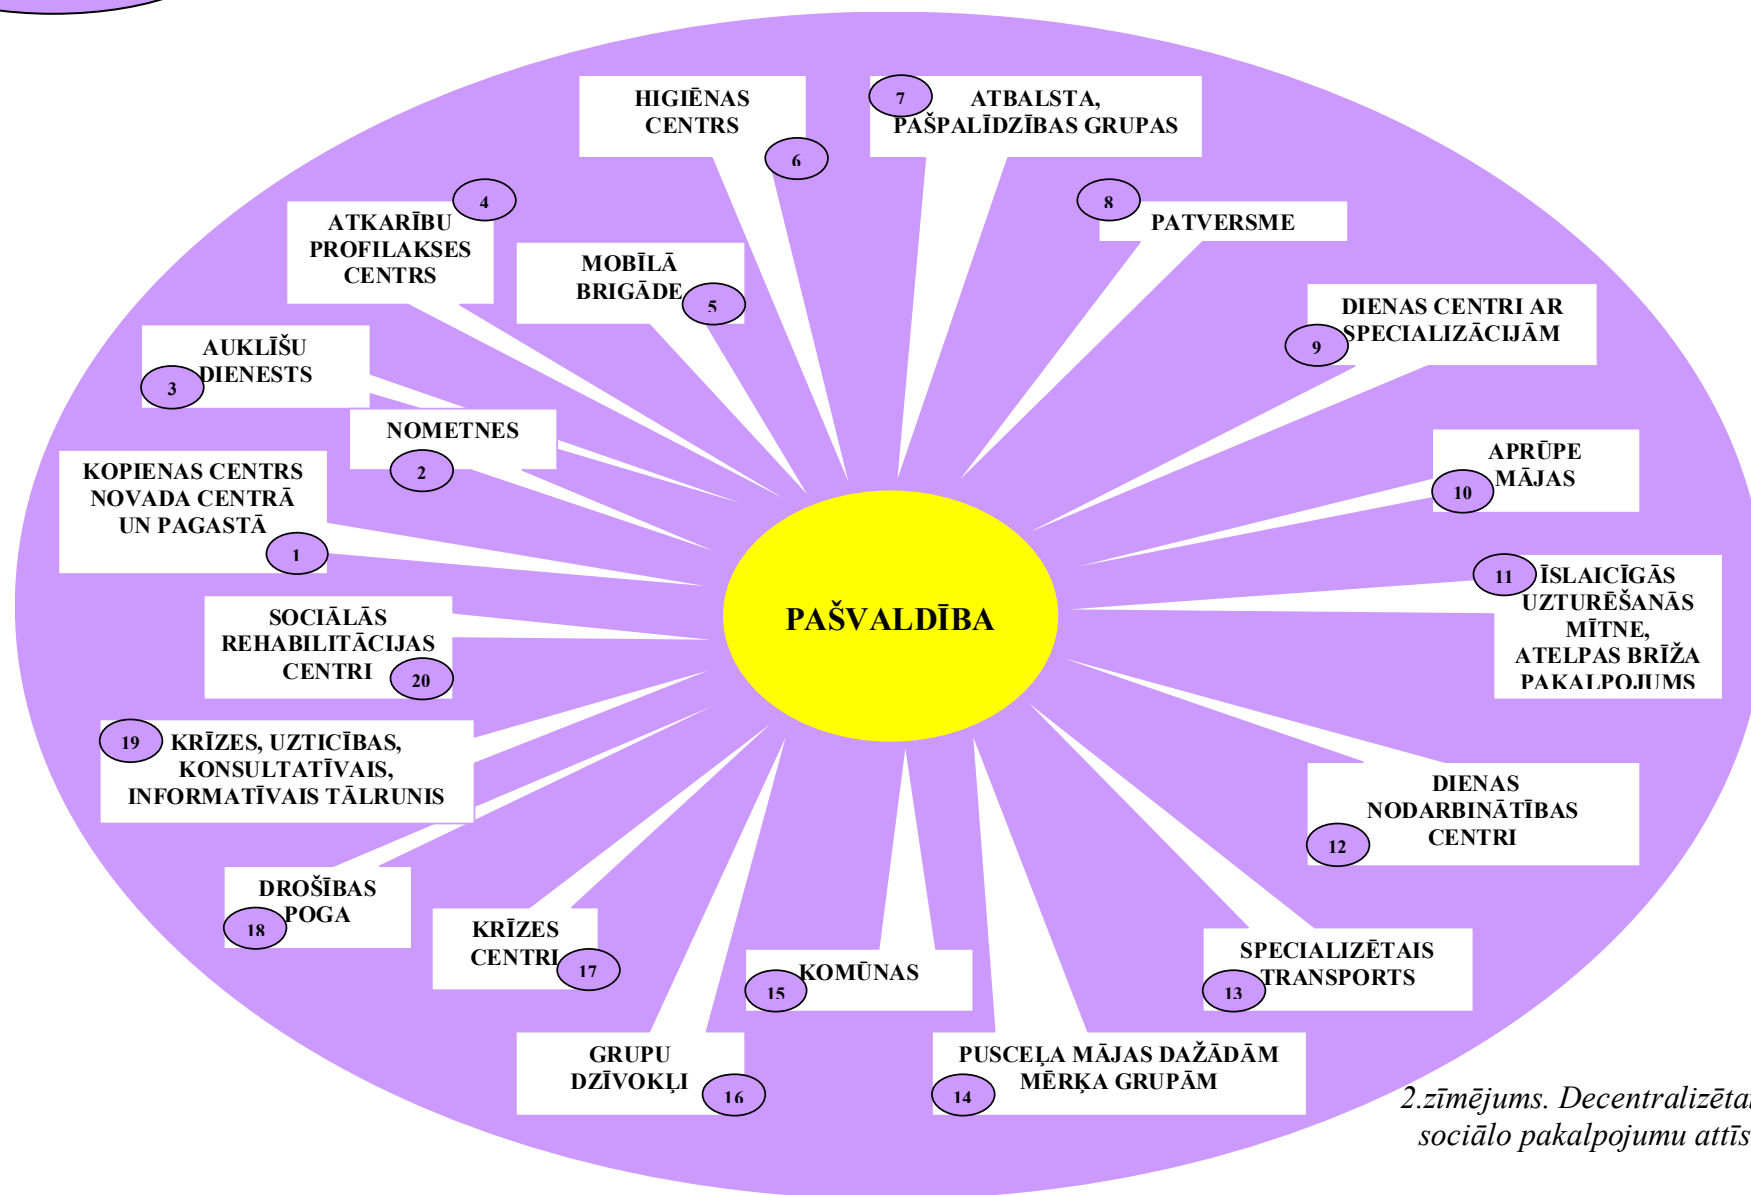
HIGIĒNAS CENTRS
6
7
ATBALSTA, PAŠPALĪDZĪBAS GRUPAS
4
ATKARĪBU PROFILAKSES CENTRS
MOBĪLĀ BRIGĀDE
5
8
PATVERSME
DIENAS CENTRI AR SPECIALIZĀCIJĀM
9
AUKLĪŠU DIENESTS
3
NOMETNES
2
APRŪPE MĀJAS
10
KOPIENAS CENTRS NOVADA CENTRĀ UN PAGASTĀ
1
11
ĪSLAICĪGĀS UZTURĒŠANĀS MĪTNE, ATELPAS BRĪŽA PAKALPOJUMS
PAŠVALDĪBA
SOCIĀLĀS REHABILITĀCIJAS CENTRI
20
19
KRĪZES, UZTICĪBAS, KONSULTATĪVAIS, INFORMATĪVAIS TĀLRUNIS
DIENAS NODARBINĀTĪBAS CENTRI
12
DROŠĪBAS POGA
18
KRĪZES CENTRI
17
KOMŪNAS
15
SPECIALIZĒTAIS TRANSPORTS
13
GRUPU DZĪVOKĻI
16
PUSCEĻA MĀJAS DAŽĀDĀM MĒRĶA GRUPĀM
14
2.zīmējums. Decentralizēta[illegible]
sociālo pakalpojumu attīs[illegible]